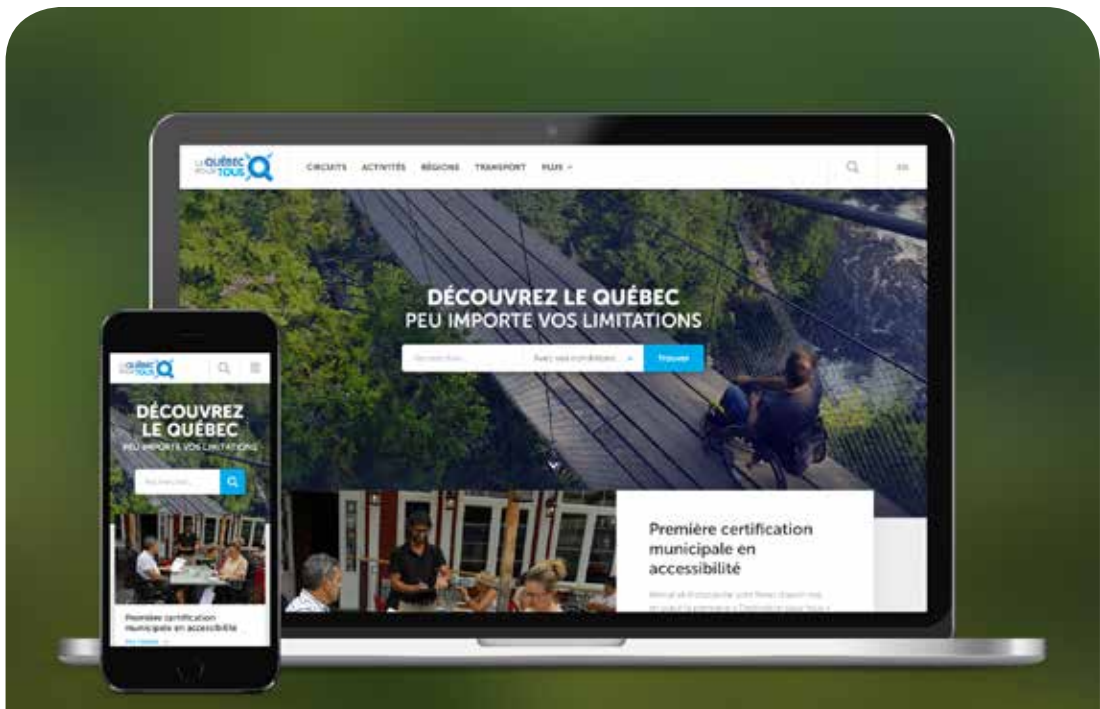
LE QUÉBEC POUR TOUS

CIRCUITS ACTIVITÉS RÉGIONS TRANSPORT PLUS

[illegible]

DÉCOUVREZ LE QUÉBEC
PEU IMPORTE VOS LIMITATIONS

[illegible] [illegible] Trouver

Première certification municipale en accessibilité

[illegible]

LE QUÉBEC POUR TOUS

DÉCOUVREZ LE QUÉBEC
PEU IMPORTE VOS LIMITATIONS

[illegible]

Première certification municipale en accessibilité

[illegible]